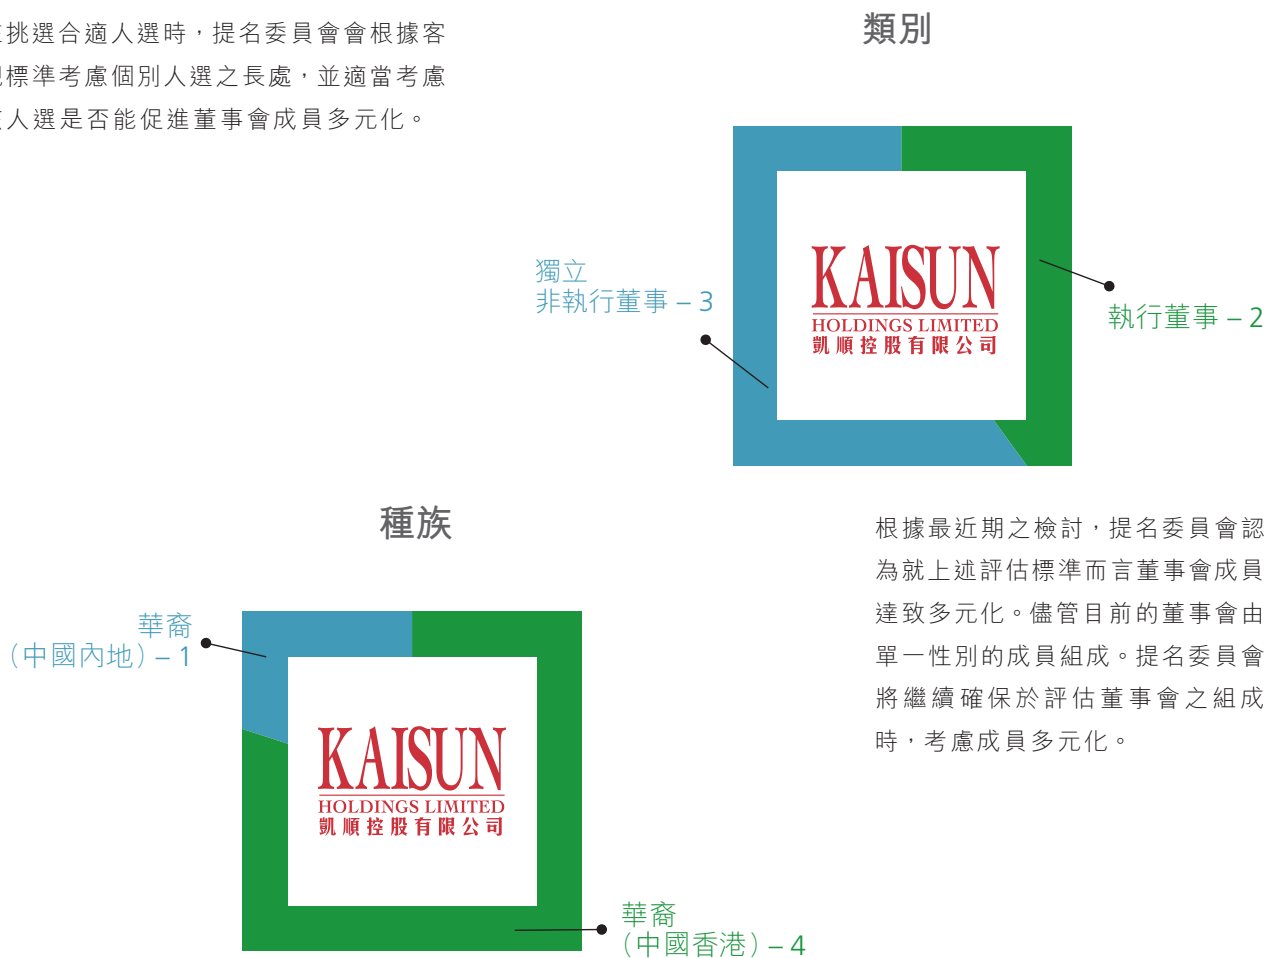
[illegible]挑選合適人選時，提名委員會會根據客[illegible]標準考慮個別人選之長處，並適當考慮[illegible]人選是否能促進董事會成員多元化。

類別

獨立
非執行董事 – 3

KAISUN
HOLDINGS LIMITED
凱順控股有限公司

執行董事 – 2

種族

華裔
（中國內地）– 1

KAISUN
HOLDINGS LIMITED
凱順控股有限公司

華裔
（中國香港）– 4

根據最近期之檢討，提名委員會認為就上述評估標準而言董事會成員達致多元化。儘管目前的董事會由單一性別的成員組成。提名委員會將繼續確保於評估董事會之組成時，考慮成員多元化。